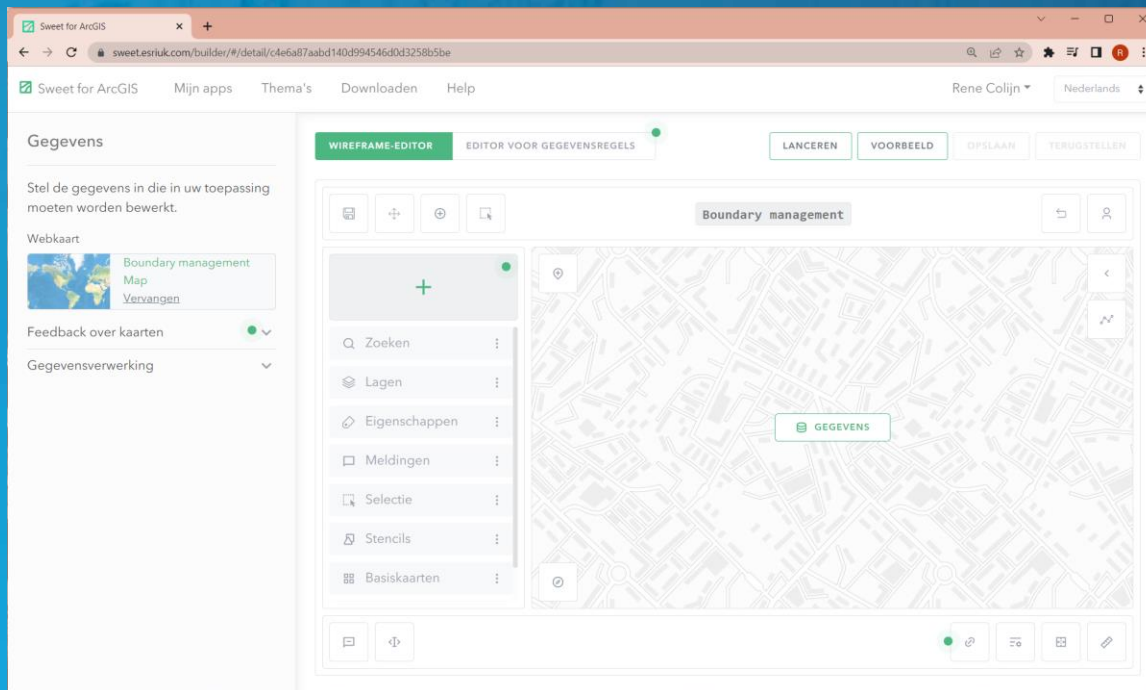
Sweet for ArcGIS ×

sweet.esriuk.com/builder/#/detail/c4e6a87aabd140d994546d0d3258b5be

Sweet for ArcGIS Mijn apps Thema's Downloaden Help Rene Colijn Nederlands

Gegevens

Stel de gegevens in die in uw toepassing moeten worden bewerkt.

Webkaart

Boundary management Map
Vervangen

Feedback over kaarten

Gegevensverwerking

WIREFRAME-EDITOR EDITOR VOOR GEGEVENSREGELS

LANCEREN VOORBEELD OPSLAAN TERUGSTELLEN

Boundary management

Zoeken
Lagen
Eigenschappen
Meldingen
Selectie
Stencils
Basiskaarten

GEGEVENS